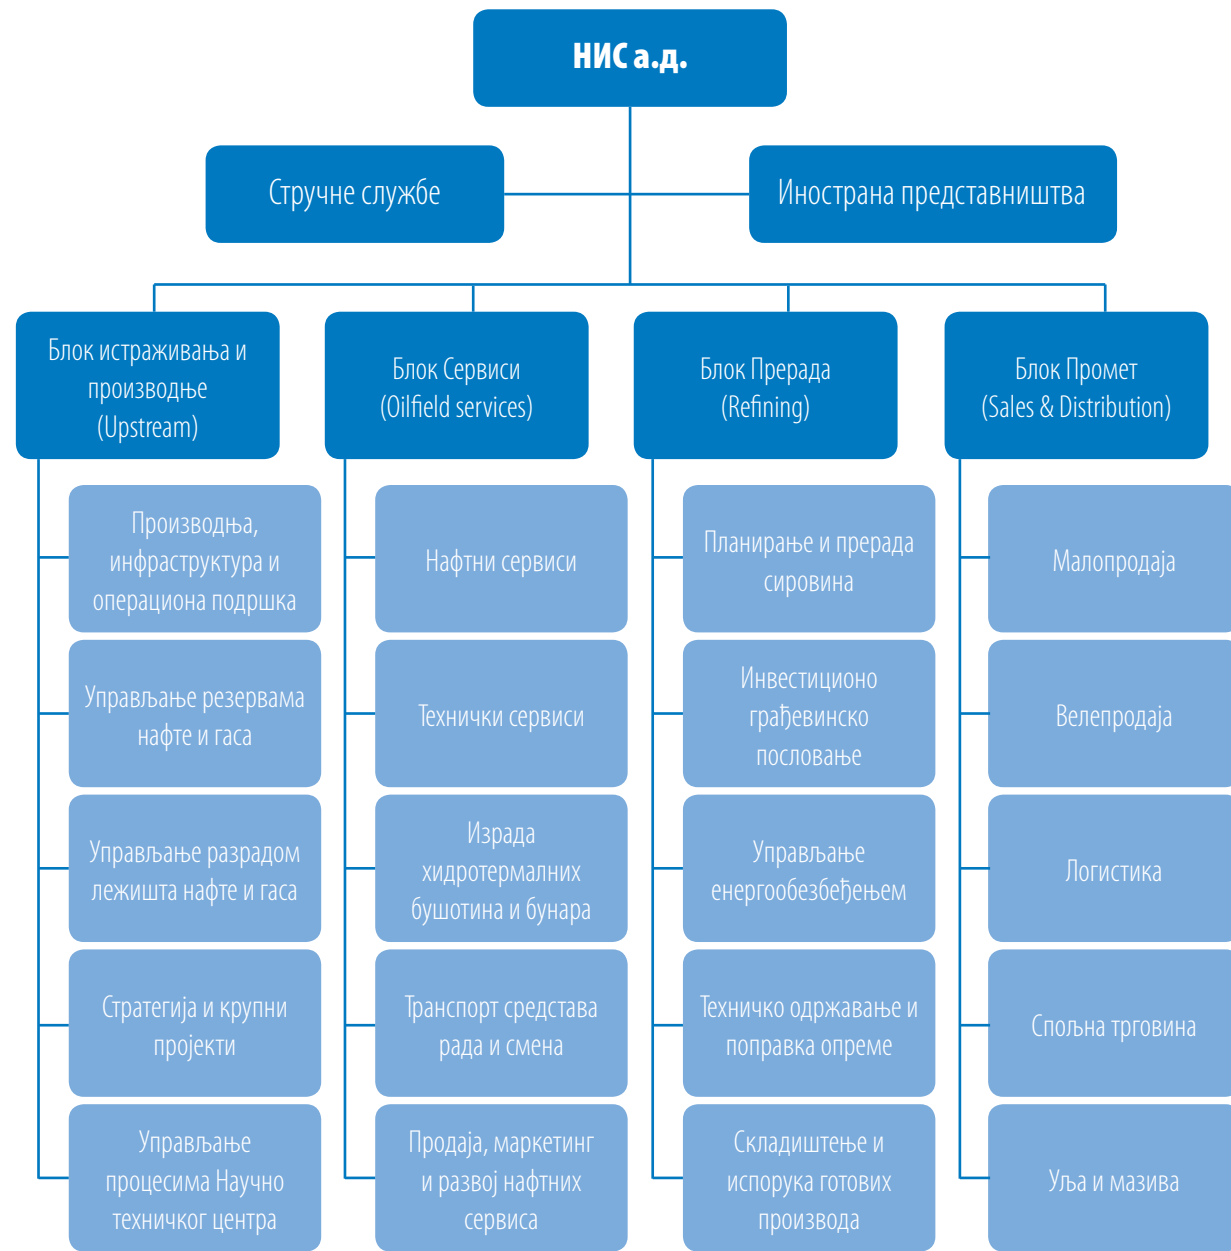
НИС а.д.

Стручне службе

Иностранa представништва

Блок истраживања и производње (Upstream)

Производња, инфраструктура и операциона подршка

Управљање резервама нафте и гаса

Управљање разрадом лежишта нафте и гаса

Стратегија и крупни пројекти

Управљање процесима Научно техничког центра

Блок Сервиси (Oilfield services)

Нафтни сервиси

Технички сервиси

Израда хидротермалних бушотина и бунара

Транспорт средстава рада и смена

Продаја, маркетинг и развој нафтних сервиса

Блок Прерада (Refining)

Планирање и прерада сировина

Инвестиционо грађевинско пословање

Управљање енергообезбеђењем

Техничко одржавање и поправка опреме

Складиштење и испорука готових производа

Блок Промет (Sales & Distribution)

Малопродаја

Велепродаја

Логистика

Спољна трговина

Уља и мазива